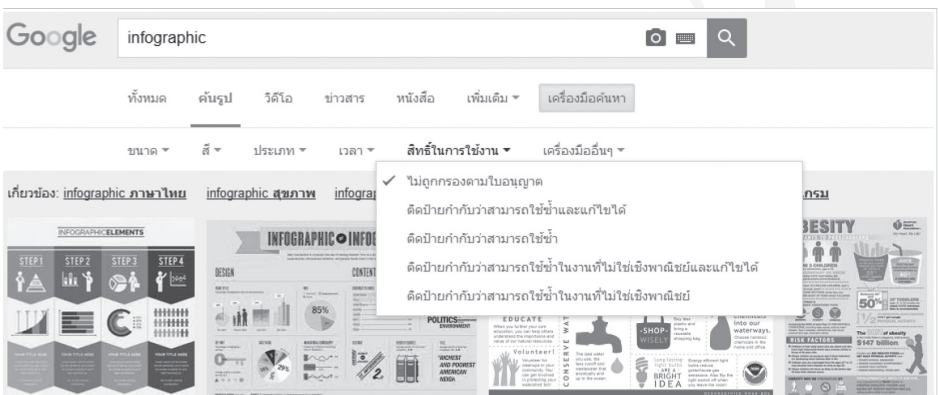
Google infographic

ทั้งหมด ค้นรูป วิดีโอ ข่าวสาร หนังสือ เพิ่มเติม ▾ เครื่องมือค้นหา

ขนาด ▾ สี ▾ ประเภท ▾ เวลา ▾ สิทธิ์ในการใช้งาน ▾ เครื่องมืออื่นๆ ▾

เกี่ยวข้อง: infographic ภาษาไทย infographic สุขภาพ infogra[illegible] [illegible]กรม

✓ ไม่ถูกกรองตามใบอนุญาต
ติดป้ายกำกับว่าสามารถใช้ซ้ำและแก้ไขได้
ติดป้ายกำกับว่าสามารถใช้ซ้ำ
ติดป้ายกำกับว่าสามารถใช้ซ้ำในงานที่ไม่ใช่เชิงพาณิชย์และแก้ไขได้
ติดป้ายกำกับว่าสามารถใช้ซ้ำในงานที่ไม่ใช่เชิงพาณิชย์

INFOGRAPHIC ELEMENTS
STEP 1 STEP 2 STEP 3 STEP 4

INFOGRAPHIC INFO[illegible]
DESIGN CONTENT
85%
POLITICS ENVIRONMENT
RICHEST AND POOREST AMERICAN NEIGH

EDUCATE
Volunteer!
CONSERVE WAT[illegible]
SHOP WISELY
BRIGHT IDEA
into our waterways.

BESITY
50%
RISK FACTORS
$147 billion